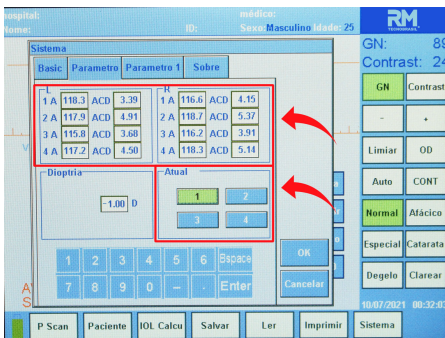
ospital:
Nome:
médico:
ID:
Sexo: Masculino Idade: 25
RM TECNOLOGIA
GN: 89
Contrast: 24
Sistema
Basic
Parametro
Parametro 1
Sobre
L
| 1 A | 118.3 | ACD | 3.39 |
|---|---|---|---|
| 2 A | 117.9 | ACD | 4.91 |
| 3 A | 115.8 | ACD | 3.68 |
| 4 A | 117.2 | ACD | 4.50 |

R
| 1 A | 116.6 | ACD | 4.15 |
|---|---|---|---|
| 2 A | 118.7 | ACD | 5.37 |
| 3 A | 116.2 | ACD | 3.91 |
| 4 A | 118.3 | ACD | 5.14 |

Dioptria
-1.00 D
Atual
1
2
3
4
1 2 3 4 5 6 Bspace
7 8 9 0 – . Enter
OK
Cancelar
GN
Contrast
-
+
Limiar
OD
Auto
CONT
Normal
Afácico
Especial
Catarata
Degelo
Clarear
10/07/2021 00:32:07
P Scan
Paciente
IOL Calcu
Salvar
Ler
Imprimir
Sistema